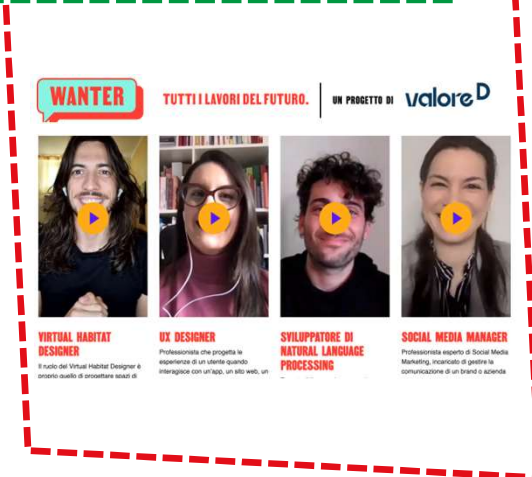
WANTER

TUTTI I LAVORI DEL FUTURO.

UN PROGETTO DI valore D

VIRTUAL HABITAT DESIGNER

Il ruolo del Virtual Habitat Designer è proprio quello di progettare spazi di

UX DESIGNER

Professionista che progetta le esperienze di un utente quando interagisce con un'app, un sito web, un

SVILUPPATORE DI NATURAL LANGUAGE PROCESSING

SOCIAL MEDIA MANAGER

Professionista esperto di Social Media Marketing, incaricato di gestire la comunicazione di un brand o azienda